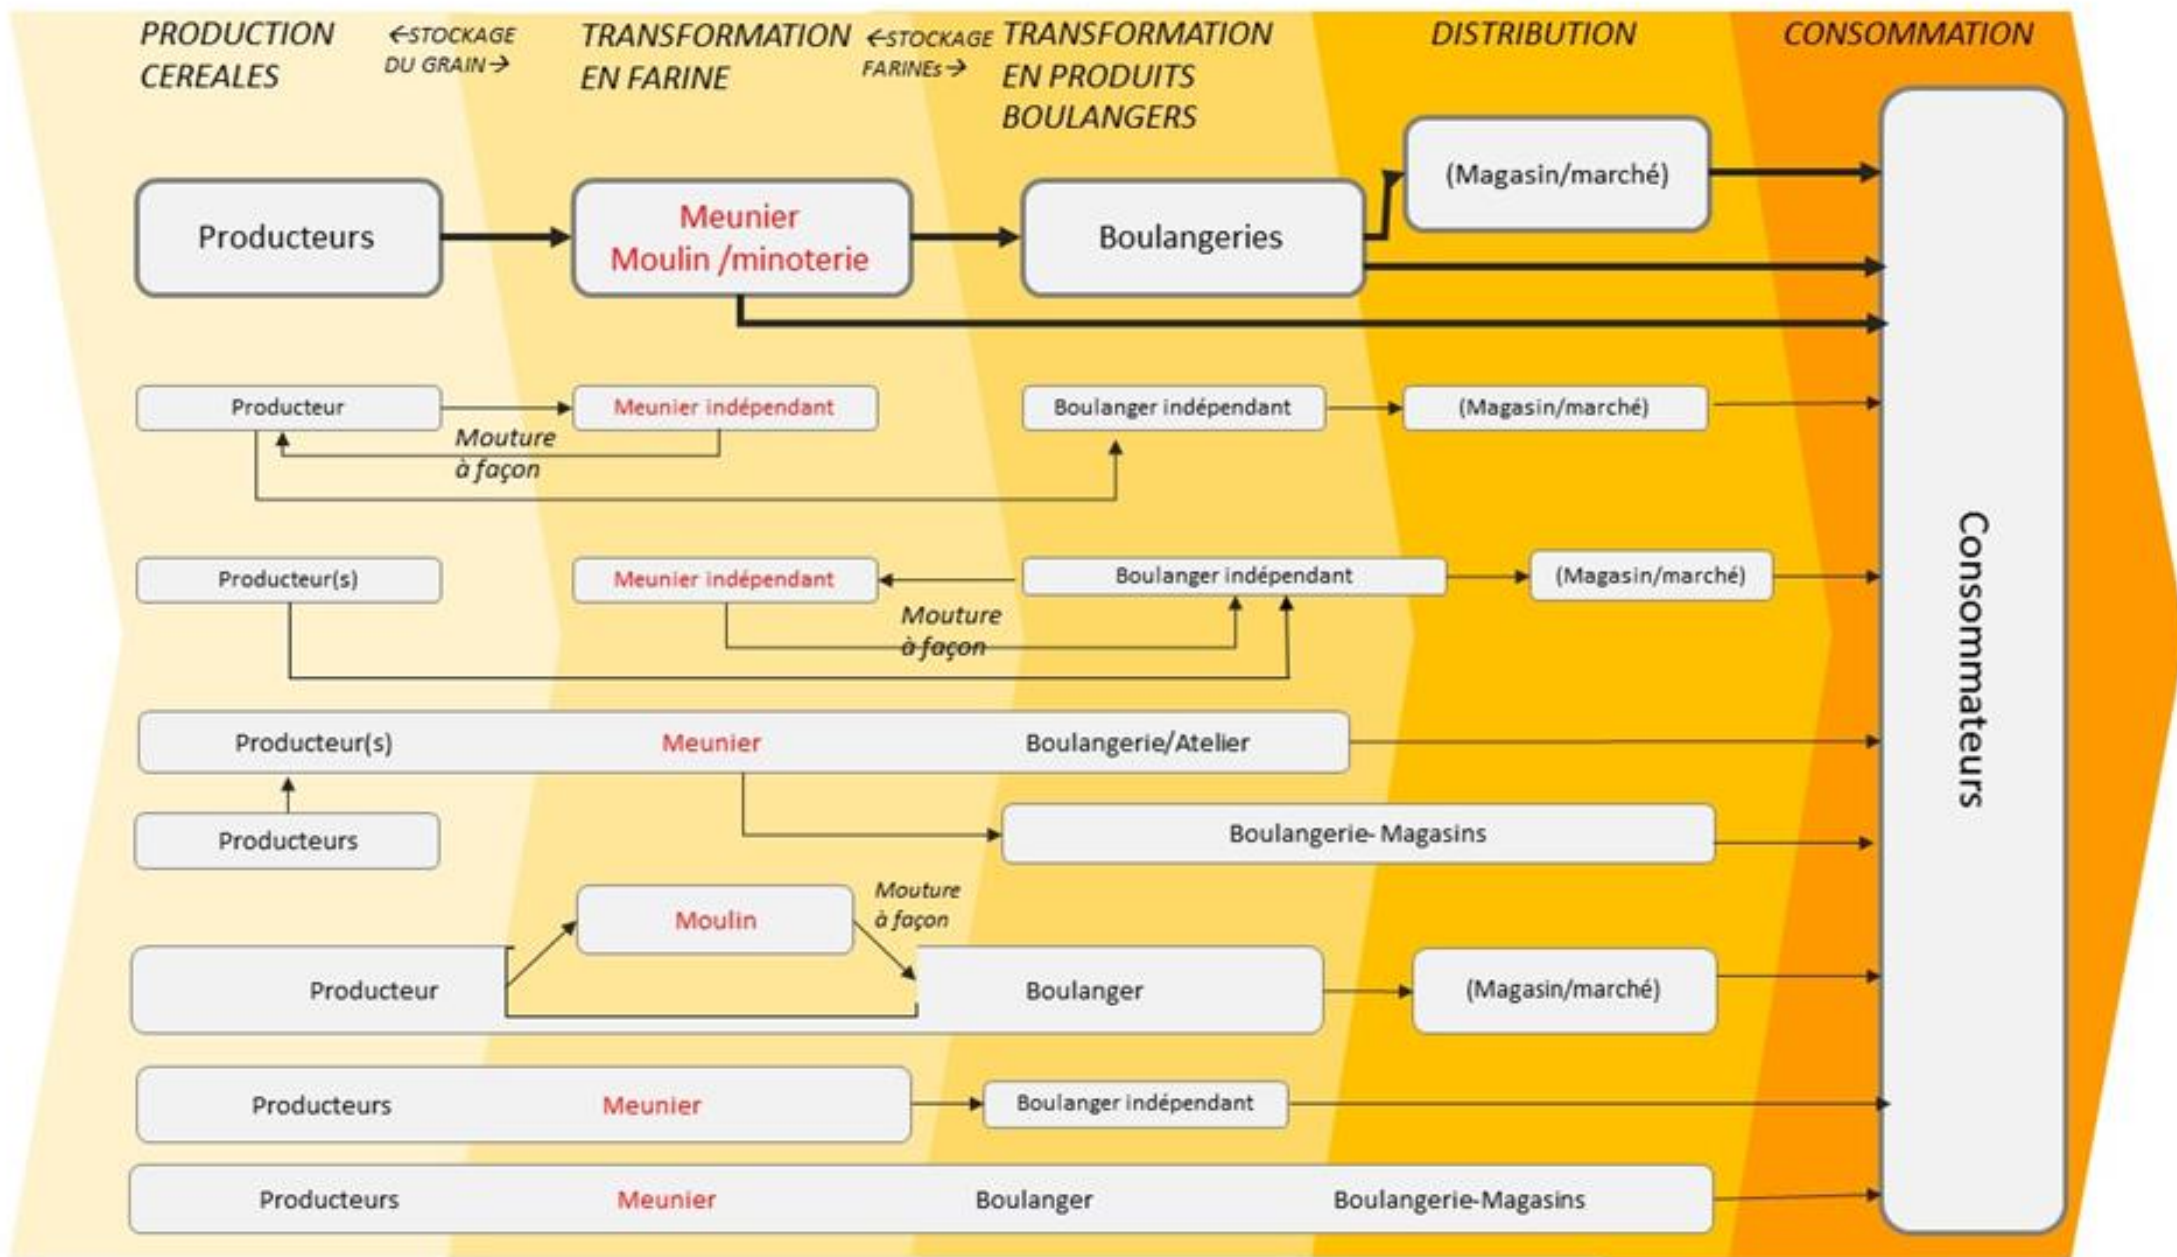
PRODUCTION CEREALES

←STOCKAGE DU GRAIN→

TRANSFORMATION EN FARINE

←STOCKAGE FARINEs→

TRANSFORMATION EN PRODUITS BOULANGERS

DISTRIBUTION

CONSOMMATION

Producteurs

Meunier Moulin /minoterie

Boulangeries

(Magasin/marché)

Producteur

Meunier indépendant

Mouture à façon

Boulanger indépendant

(Magasin/marché)

Producteur(s)

Meunier indépendant

Mouture à façon

Boulanger indépendant

(Magasin/marché)

Producteur(s)

Meunier

Boulangerie/Atelier

Producteurs

Boulangerie- Magasins

Moulin

Mouture à façon

Producteur

Boulanger

(Magasin/marché)

Producteurs

Meunier

Boulanger indépendant

Producteurs

Meunier

Boulanger

Boulangerie-Magasins

Consommateurs